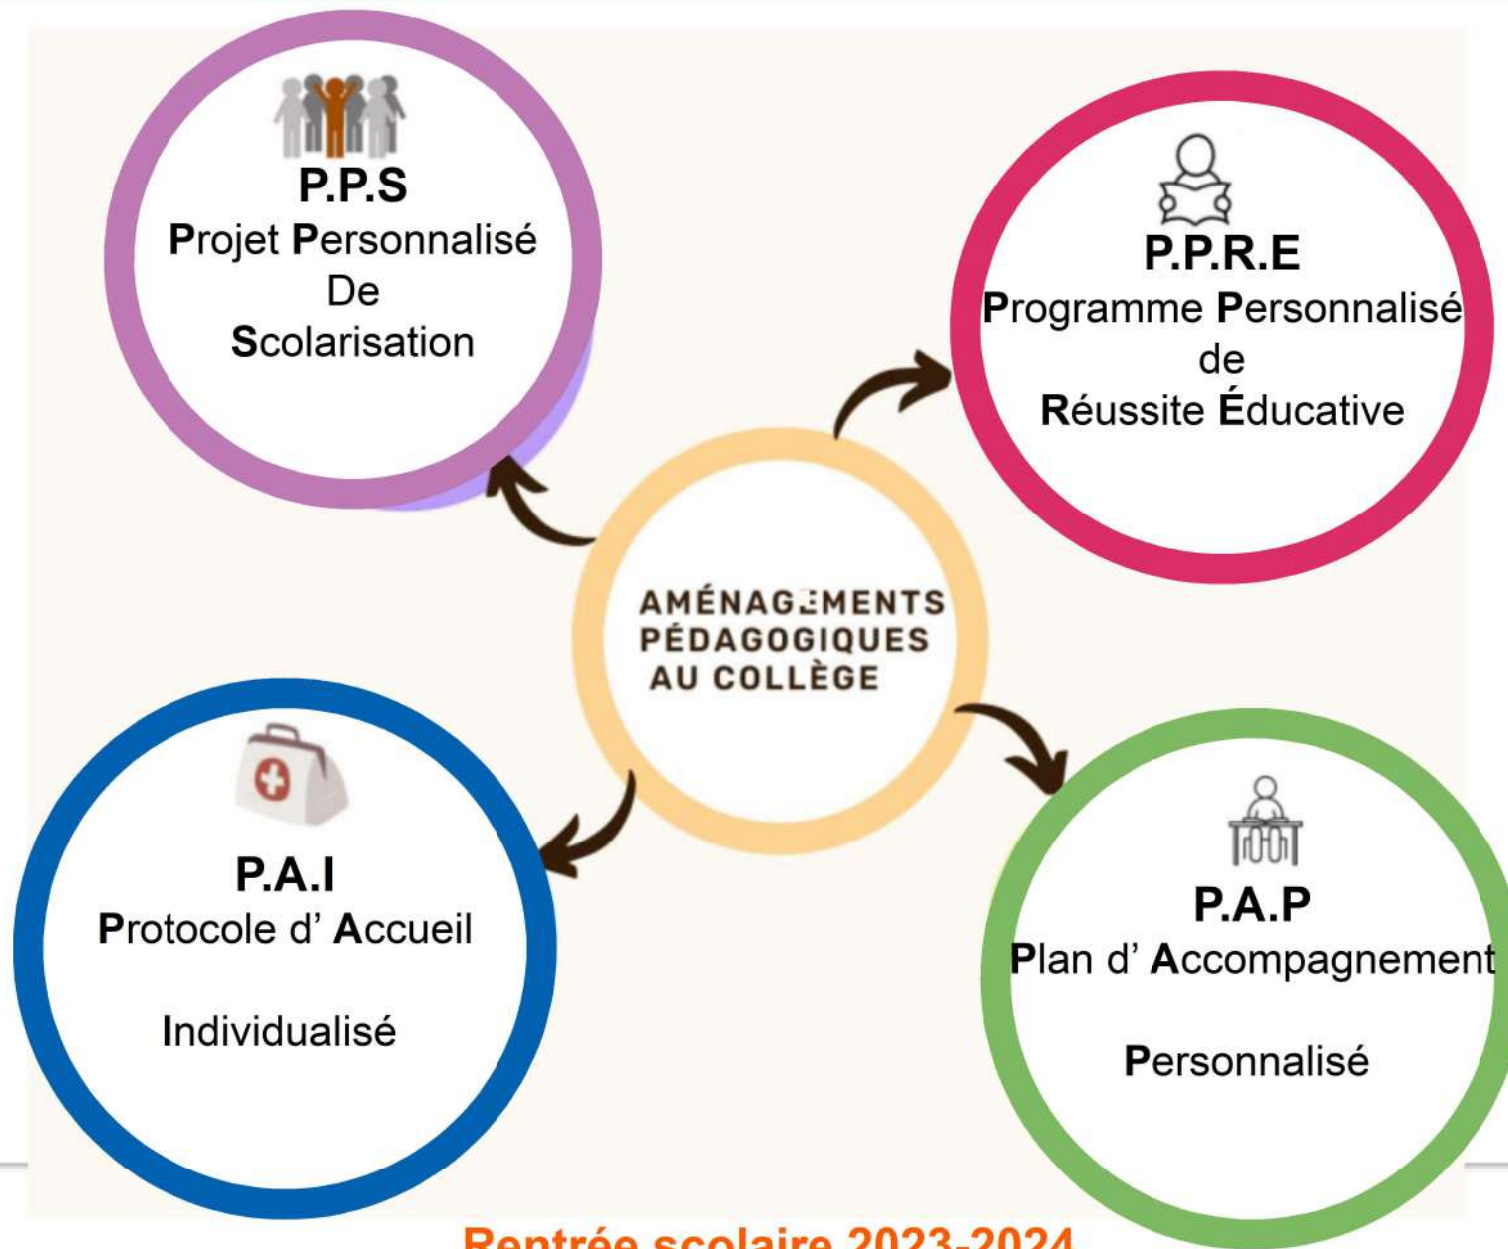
P.P.S
Projet Personnalisé De Scolarisation

P.P.R.E
Programme Personnalisé de Réussite Éducative

AMÉNAGEMENTS PÉDAGOGIQUES AU COLLÈGE

P.A.I
Protocole d' Accueil

Individualisé

P.A.P
Plan d' Accompagnement

Personnalisé

Rentrée scolaire 2023-2024